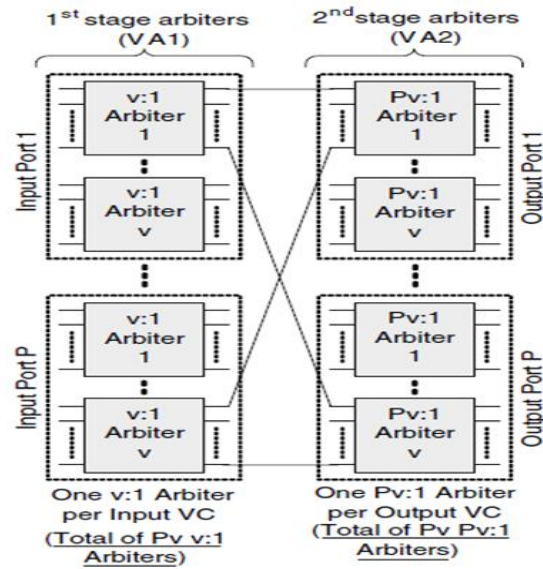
$1^{st}$ stage arbiters (VA1)

$2^{nd}$stage arbiters (VA2)

Input Port 1

v:1 Arbiter 1

v:1 Arbiter v

Input Port P

v:1 Arbiter 1

v:1 Arbiter v

Output Port 1

Pv:1 Arbiter 1

Pv:1 Arbiter v

Output Port P

Pv:1 Arbiter 1

Pv:1 Arbiter v

One v:1 Arbiter per Input VC (Total of Pv v:1 Arbiters)

One Pv:1 Arbiter per Output VC (Total of Pv Pv:1 Arbiters)